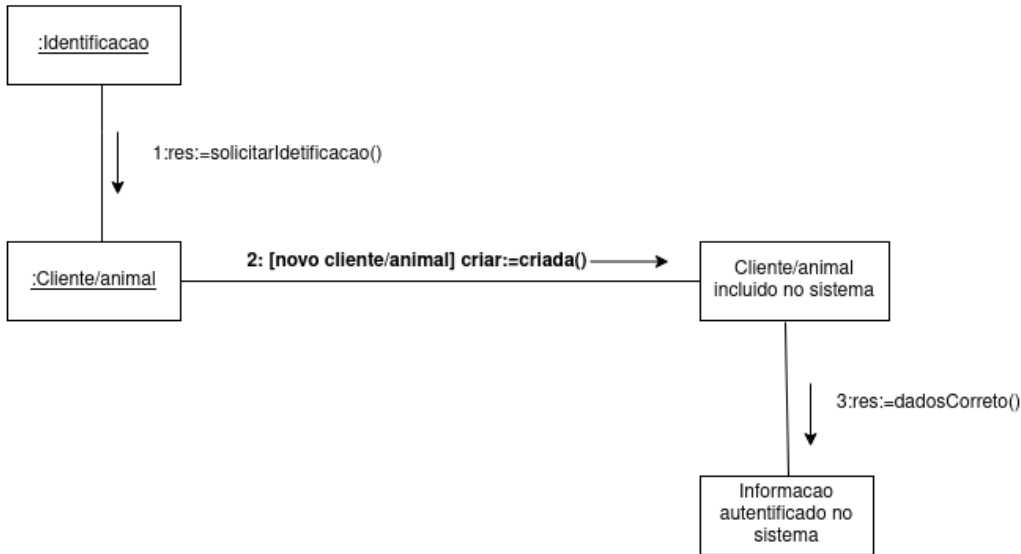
:Identificacao

1:res:=solicitarIdetificacao()

:Cliente/animal

2: [novo cliente/animal] criar:=criada()

Cliente/animal incluido no sistema

3:res:=dadosCorreto()

Informacao autentificado no sistema